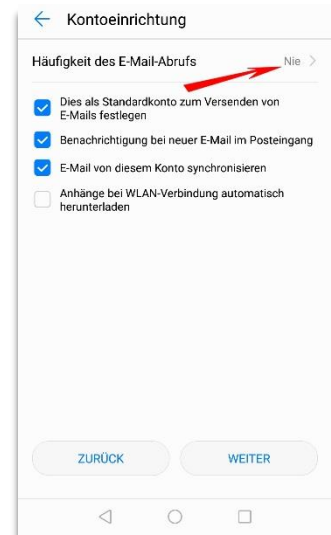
Kontoeinrichtung

Häufigkeit des E-Mail-Abrufs Nie

Dies als Standardkonto zum Versenden von E-Mails festlegen

Benachrichtigung bei neuer E-Mail im Posteingang

E-Mail von diesem Konto synchronisieren

Anhänge bei WLAN-Verbindung automatisch herunterladen

ZURÜCK

WEITER